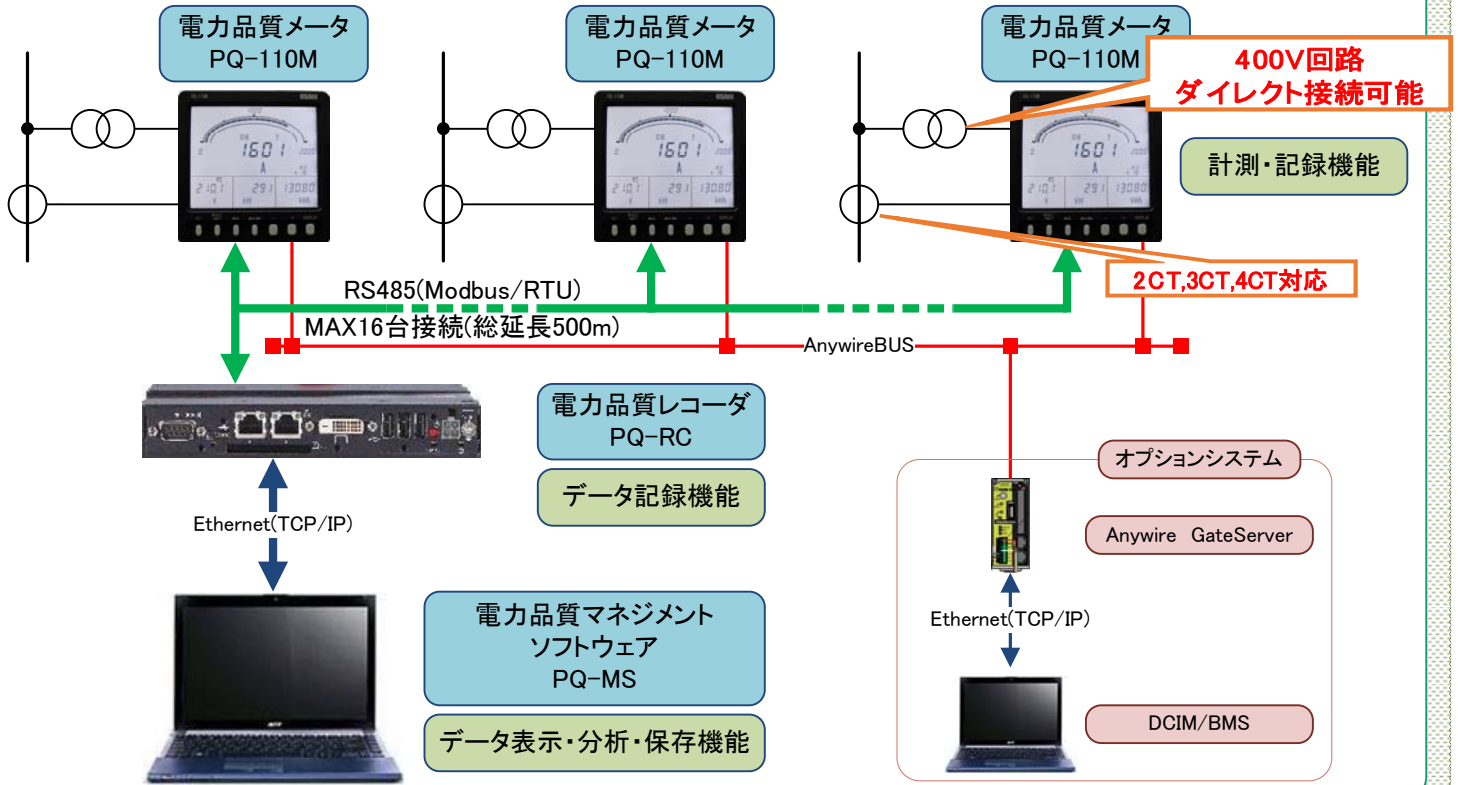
電力品質メータ
PQ-110M

電力品質メータ
PQ-110M

電力品質メータ
PQ-110M

400V回路
ダイレクト接続可能

1601
A
210.1
29.1
13080

1601
A
210.1
29.1
13080

1601
A
210.1
29.1
13080

計測・記録機能

2CT,3CT,4CT対応

RS485(Modbus/RTU)
MAX16台接続(総延長500m)

AnywireBUS

電力品質レコーダ
PQ-RC

データ記録機能

オプションシステム

Anywire GateServer

Ethernet(TCP/IP)

Ethernet(TCP/IP)

電力品質マネジメント
ソフトウェア
PQ-MS

データ表示・分析・保存機能

DCIM/BMS